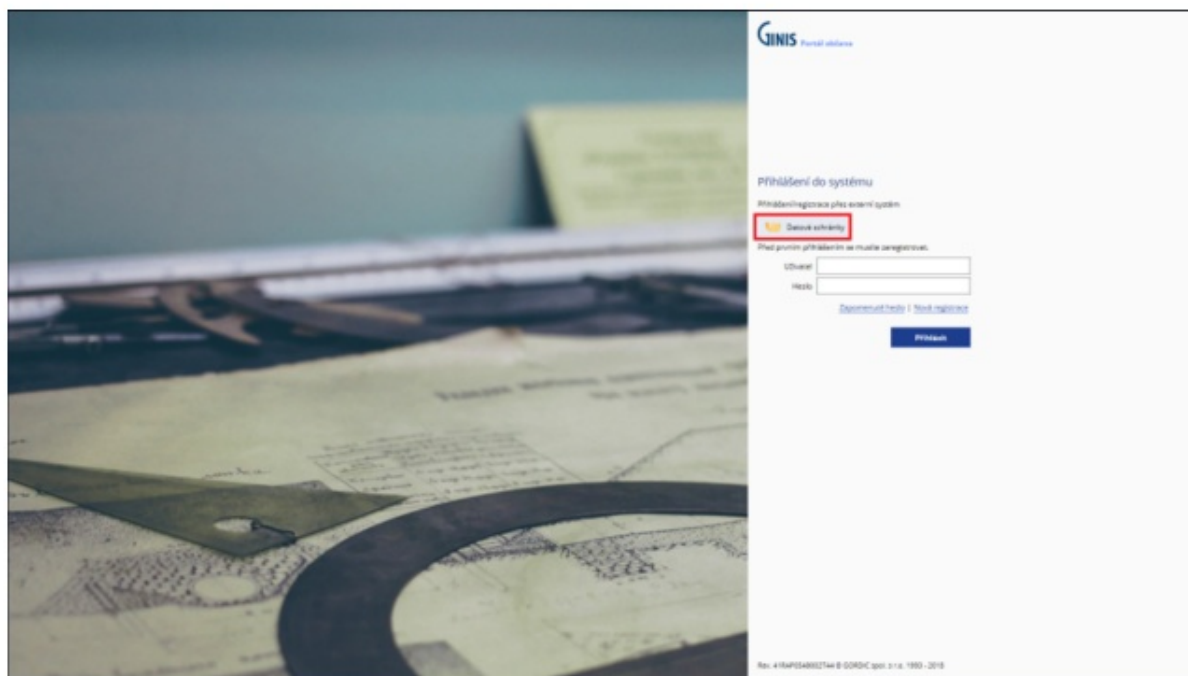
GINIS Portál občana

Přihlášení do systému

Přihlášení/registrace přes externí systém

Datové schránky

Před prvním přihlášením se musíte zaregistrovat.

Uživatel

Heslo

Zapomenuté heslo | Nová registrace

Přihlásit

Rev. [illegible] © GORDIC spol. s r.o. 1993 - 2018